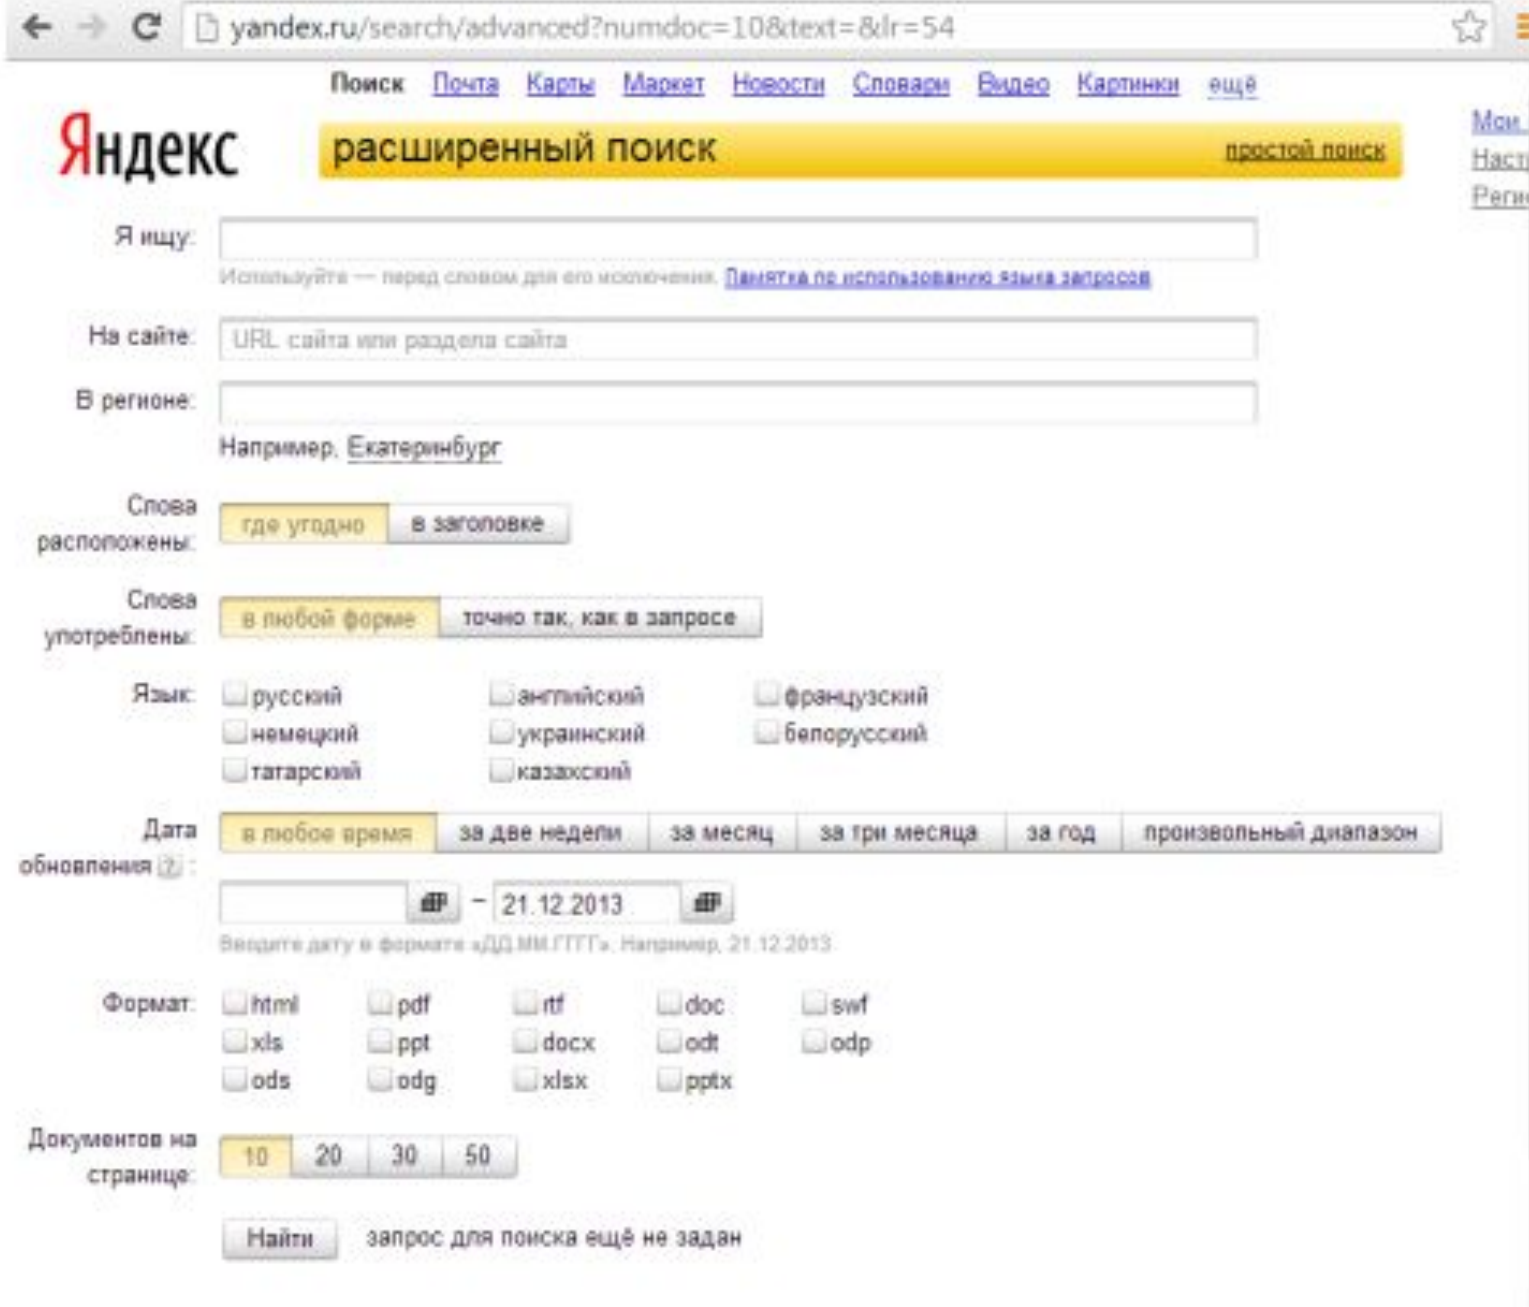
yandex.ru/search/advanced?numdoc=10&text=&lr=54

Поиск Почта Карты Маркет Новости Словари Видео Картинки ещё

Яндекс

расширенный поиск

простой поиск

Мои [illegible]
Наст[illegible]
Реги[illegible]

Я ищу:

Используйте — перед словом для его исключения. Памятка по использованию языка запросов

На сайте: URL сайта или раздела сайта

В регионе:

Например, Екатеринбург

Слова расположены: где угодно | в заголовке

Слова употреблены: в любой форме | точно так, как в запросе

Язык: русский английский французский немецкий украинский белорусский татарский казахский

Дата обновления ?: в любое время | за две недели | за месяц | за три месяца | за год | произвольный диапазон

– 21.12.2013

Вводите дату в формате «ДД.ММ.ГГГГ». Например, 21.12.2013

Формат: html pdf rtf doc swf xls ppt docx odt odp ods odg xlsx pptx

Документов на странице: 10 20 30 50

Найти запрос для поиска ещё не задан